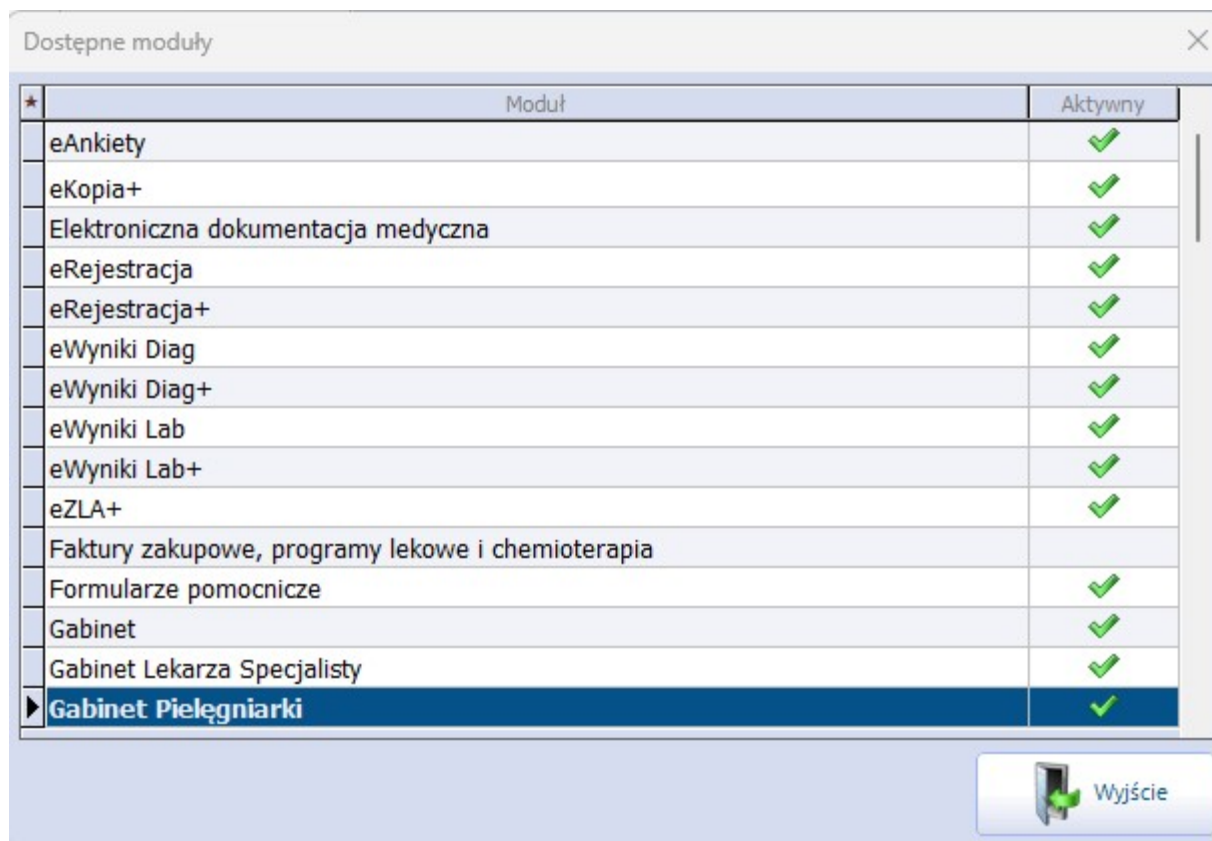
Dostępne moduły

| * | Moduł | Aktywny |
|---|---|---|
| | eAnkiety | ✓ |
| | eKopia+ | ✓ |
| | Elektroniczna dokumentacja medyczna | ✓ |
| | eRejestracja | ✓ |
| | eRejestracja+ | ✓ |
| | eWyniki Diag | ✓ |
| | eWyniki Diag+ | ✓ |
| | eWyniki Lab | ✓ |
| | eWyniki Lab+ | ✓ |
| | eZLA+ | ✓ |
| | Faktury zakupowe, programy lekowe i chemioterapia | |
| | Formularze pomocnicze | ✓ |
| | Gabinet | ✓ |
| | Gabinet Lekarza Specjalisty | ✓ |
| ▶ | Gabinet Pielęgniarki | ✓ |

Wyjście